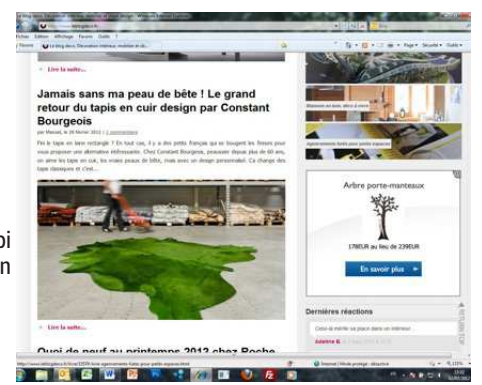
Lire la suite...

Jamais sans ma peau de bête ! Le grand retour du tapis en cuir design par Constant Bourgeois

par Manuel, le 28 février 2012 | 1 commentaire

Fin le tapis en laine rectangle ! En tout cas, il y a des petits français qui se bougent les fesses pour vous proposer une alternative intéressante. Chez Constant Bourgeois, pourvoyeur depuis plus de 60 ans, on aime les tapis en cuir, les vraies peaux de bête, mais avec un design personnalisé. Ca change des tapis classiques et c'est...

Lire la suite...

Quoi de neuf au printemps 2012 chez Roche

oi
n

Arbre porte-manteaux

178EUR au lieu de 239EUR

En savoir plus

Dernières réactions

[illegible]